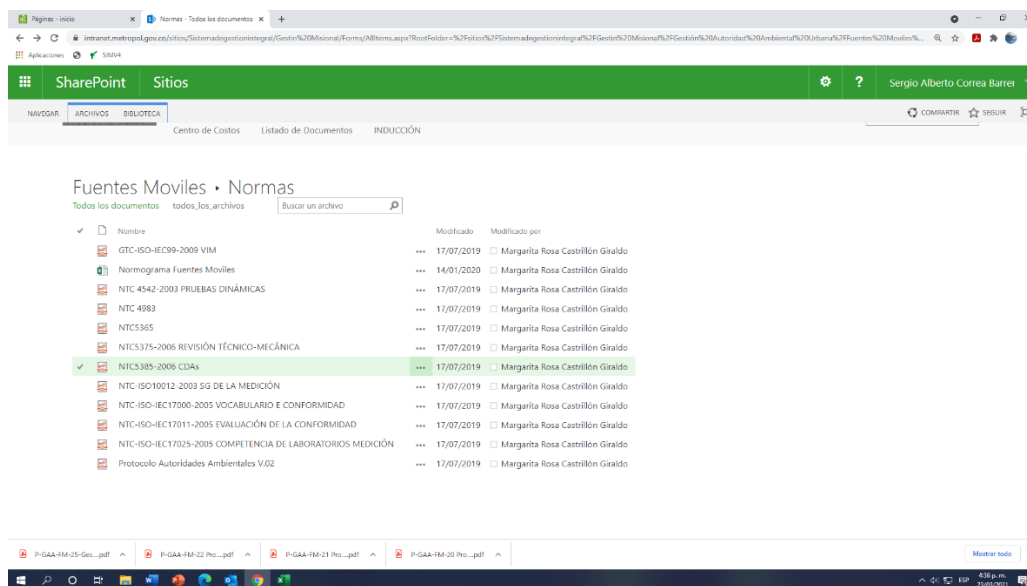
Páginas - inicio × Normas - Todos los documentos × +

intranet.metropol.gov.co/sitios/Sistemadegestionintegral/Gestin%20Misional/Forms/AllItems.aspx?RootFolder=%2Fsitios%2FSistemadegestionintegral%2FGestin%20Misional%2FGestión%20Autoridad%20Ambiental%20Urbana%2FFuentes%20Moviles%...

Aplicaciones SIMV4

SharePoint Sitios

Sergio Alberto Correa Barrer

NAVEGAR ARCHIVOS BIBLIOTECA

COMPARTIR SEGUIR

Centro de Costos Listado de Documentos INDUCCIÓN

Fuentes Moviles • Normas

Todos los documentos todos_los_archivos Buscar un archivo

| | Nombre | | Modificado | Modificado por |
|---|---|---|---|---|
| | GTC-ISO-IEC99-2009 VIM | ••• | 17/07/2019 | Margarita Rosa Castrillón Giraldo |
| | Normograma Fuentes Moviles | ••• | 14/01/2020 | Margarita Rosa Castrillón Giraldo |
| | NTC 4542-2003 PRUEBAS DINÁMICAS | ••• | 17/07/2019 | Margarita Rosa Castrillón Giraldo |
| | NTC 4983 | ••• | 17/07/2019 | Margarita Rosa Castrillón Giraldo |
| | NTC5365 | ••• | 17/07/2019 | Margarita Rosa Castrillón Giraldo |
| | NTC5375-2006 REVISIÓN TÉCNICO-MECÁNICA | ••• | 17/07/2019 | Margarita Rosa Castrillón Giraldo |
| ✓ | NTC5385-2006 CDAs | ••• | 17/07/2019 | Margarita Rosa Castrillón Giraldo |
| | NTC-ISO10012-2003 SG DE LA MEDICIÓN | ••• | 17/07/2019 | Margarita Rosa Castrillón Giraldo |
| | NTC-ISO-IEC17000-2005 VOCABULARIO E CONFORMIDAD | ••• | 17/07/2019 | Margarita Rosa Castrillón Giraldo |
| | NTC-ISO-IEC17011-2005 EVALUACIÓN DE LA CONFORMIDAD | ••• | 17/07/2019 | Margarita Rosa Castrillón Giraldo |
| | NTC-ISO-IEC17025-2005 COMPETENCIA DE LABORATORIOS MEDICIÓN | ••• | 17/07/2019 | Margarita Rosa Castrillón Giraldo |
| | Protocolo Autoridades Ambientales V.02 | ••• | 17/07/2019 | Margarita Rosa Castrillón Giraldo |

P-GAA-FM-25-Ges....pdf P-GAA-FM-22 Pro....pdf P-GAA-FM-21 Pro....pdf P-GAA-FM-20 Pro....pdf Mostrar todo

ESP 4:56 p. m. 23/03/2021